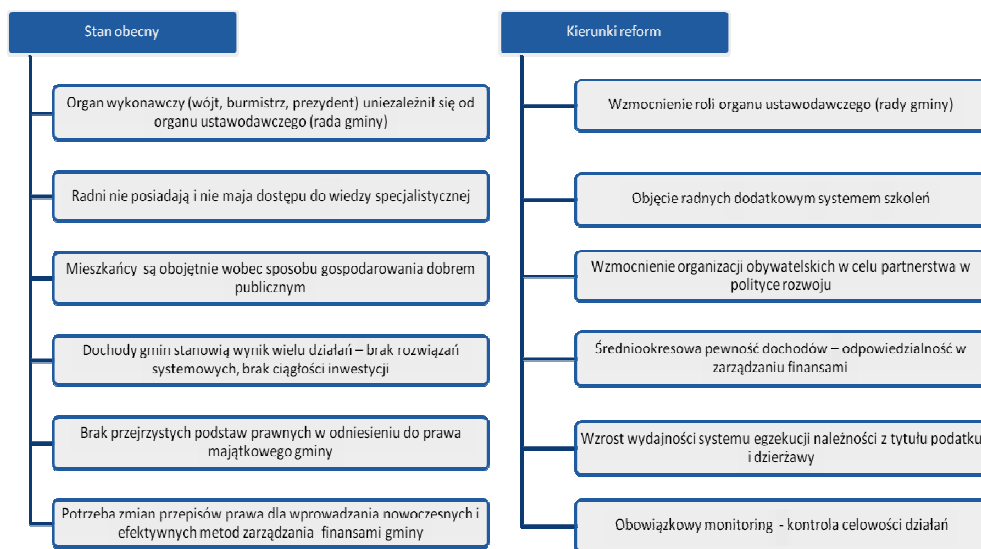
Stan obecny

Organ wykonawczy (wójt, burmistrz, prezydent) uniezależnił się od organu ustawodawczego (rada gminy)

Radni nie posiadają i nie maja dostępu do wiedzy specjalistycznej

Mieszkańcy są obojętnie wobec sposobu gospodarowania dobrem publicznym

Dochody gmin stanowią wynik wielu działań – brak rozwiązań systemowych, brak ciągłości inwestycji

Brak przejrzystych podstaw prawnych w odniesieniu do prawa majątkowego gminy

Potrzeba zmian przepisów prawa dla wprowadzania nowoczesnych i efektywnych metod zarządzania finansami gminy

Kierunki reform

Wzmocnienie roli organu ustawodawczego (rady gminy)

Objęcie radnych dodatkowym systemem szkoleń

Wzmocnienie organizacji obywatelskich w celu partnerstwa w polityce rozwoju

Średniookresowa pewność dochodów – odpowiedzialność w zarządzaniu finansami

Wzrost wydajności systemu egzekucji należności z tytułu podatku i dzierżawy

Obowiązkowy monitoring - kontrola celowości działań